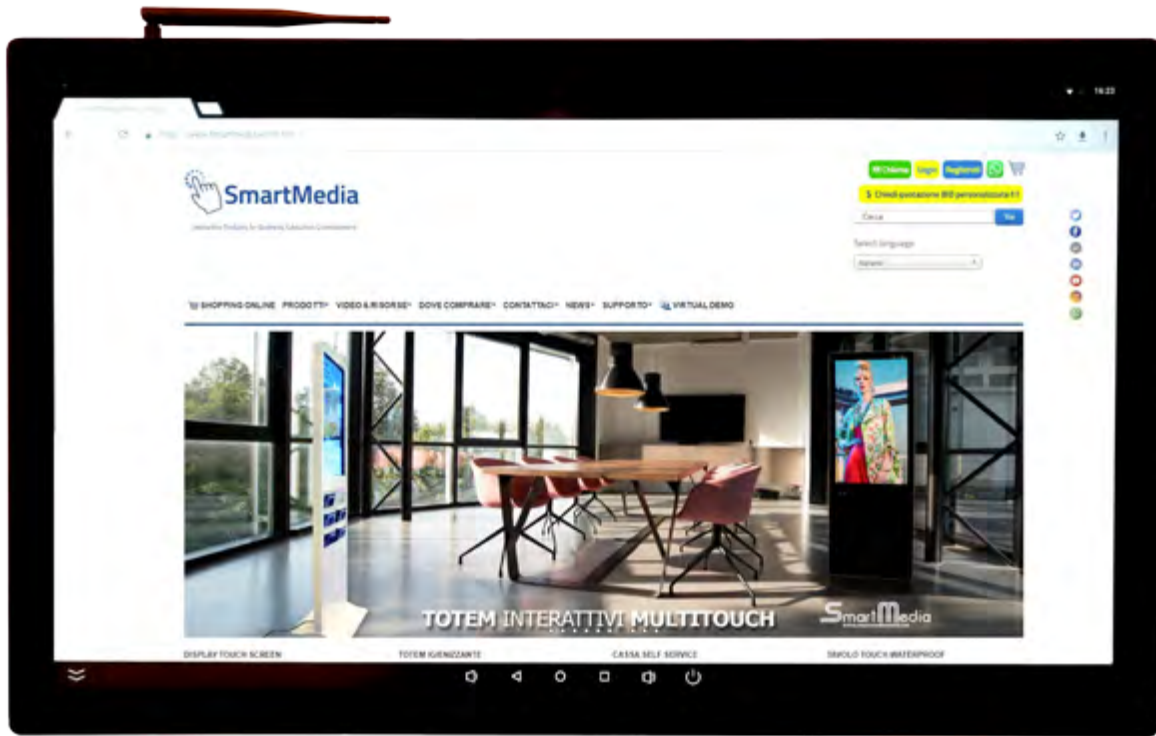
16:23

SmartMedia

Chiama Login Registrati

$ Chiedi quotazione BIG personalizzata!

Cerca Vai

Select language

Italiano

SHOPPING ONLINE PRODOTTI VIDEO & RISORSE DOVE COMPRARE CONTATTACI NEWS SUPPORTO VIRTUAL DEMO

TOTEM INTERATTIVI MULTITOUCH

SmartMedia

DISPLAY TOUCH SCREEN TOTEM IGIENIZZANTE CASSA SELF SERVICE TAVOLO TOUCH WATERPROOF